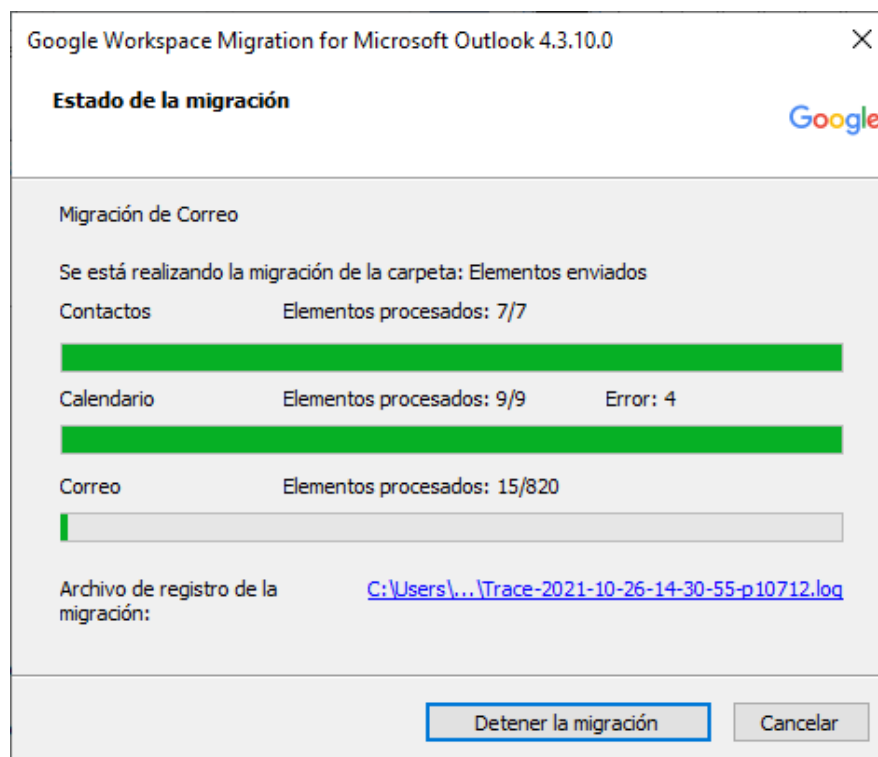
Google Workspace Migration for Microsoft Outlook 4.3.10.0

Estado de la migración

Google

Migración de Correo

Se está realizando la migración de la carpeta: Elementos enviados

Contactos Elementos procesados: 7/7

Calendario Elementos procesados: 9/9 Error: 4

Correo Elementos procesados: 15/820

Archivo de registro de la migración: C:\Users\...\Trace-2021-10-26-14-30-55-p10712.log

Detener la migración

Cancelar